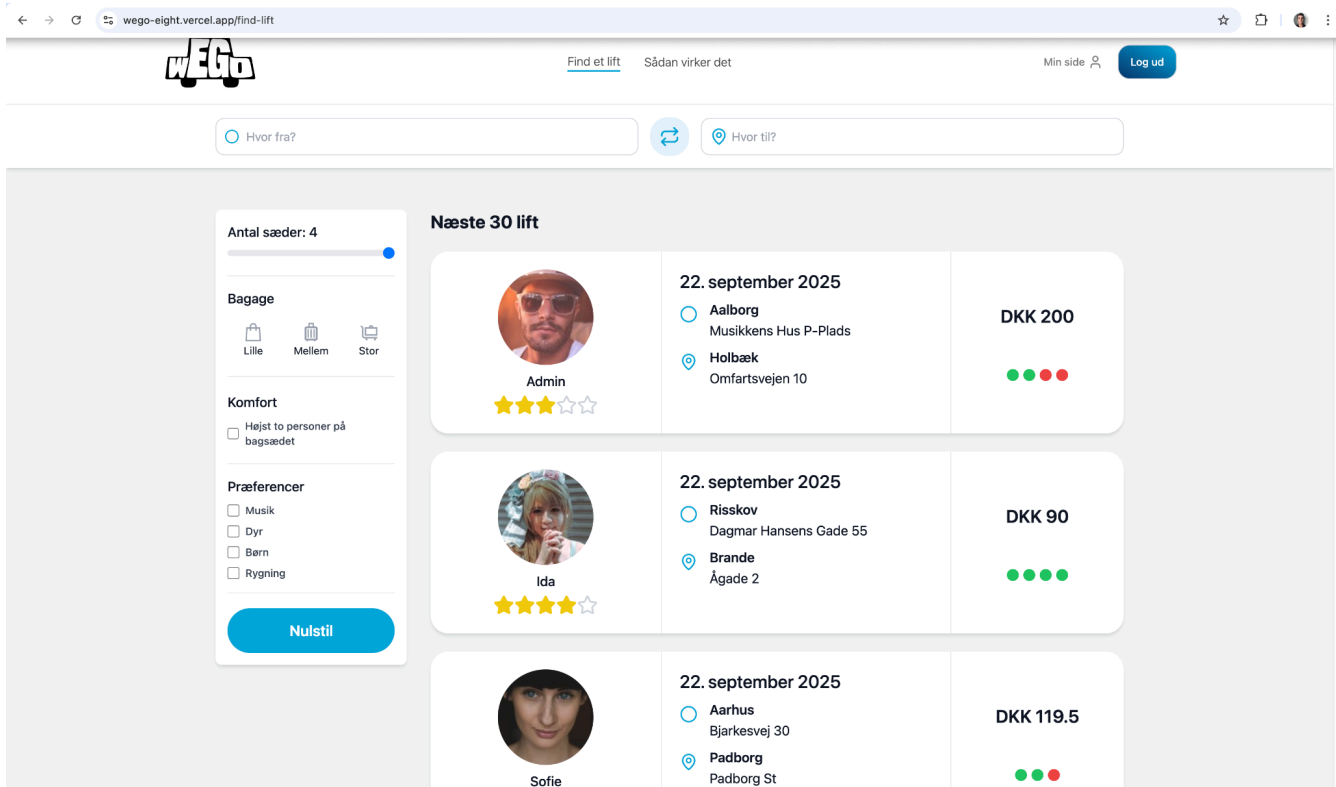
wego-eight.vercel.app/find-lift

WEGO

Find et lift
Sådan virker det
Min side
Log ud

Hvor fra?
Hvor til?

Antal sæder: 4

Bagage
Lille
Mellem
Stor

Komfort
Højst to personer på bagsædet

Præferencer
Musik
Dyr
Børn
Rygning

Nulstil

Næste 30 lift

Admin
22. september 2025
Aalborg
Musikkens Hus P-Plads
Holbæk
Omfartsvejen 10
DKK 200

Ida
22. september 2025
Risskov
Dagmar Hansens Gade 55
Brande
Ågade 2
DKK 90

Sofie
22. september 2025
Aarhus
Bjarkesvej 30
Padborg
Padborg St
DKK 119.5